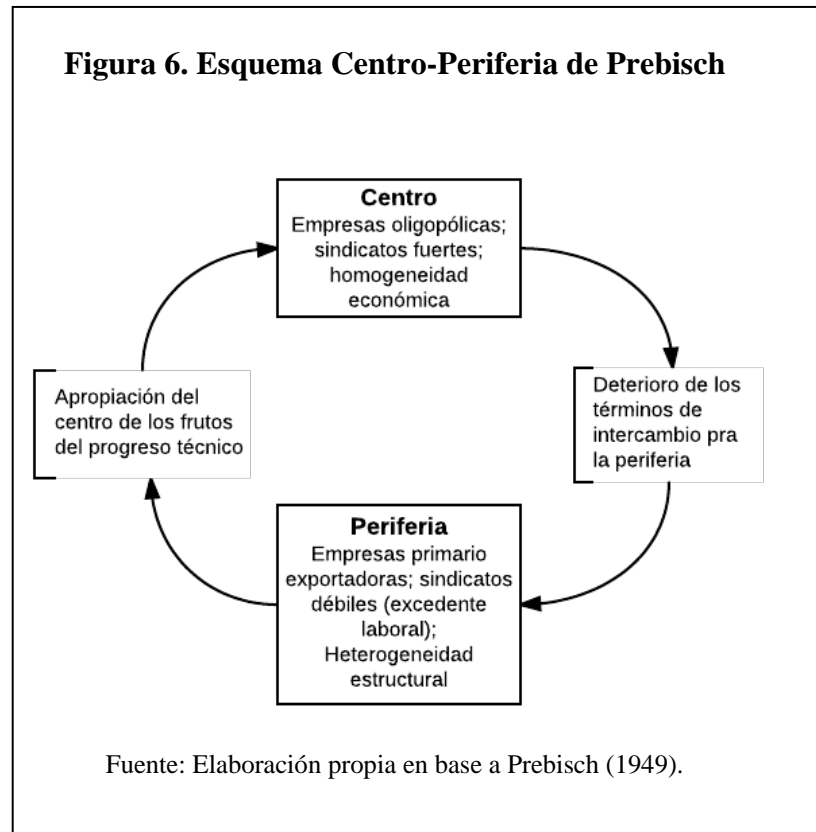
Figura 6. Esquema Centro-Periferia de Prebisch

Centro
Empresas oligopólicas; sindicatos fuertes; homogeneidad económica

Deterioro de los términos de intercambio pra la periferia

Periferia
Empresas primario exportadoras; sindicatos débiles (excedente laboral); Heterogeneidad estructural

Apropiación del centro de los frutos del progreso técnico

Fuente: Elaboración propia en base a Prebisch (1949).